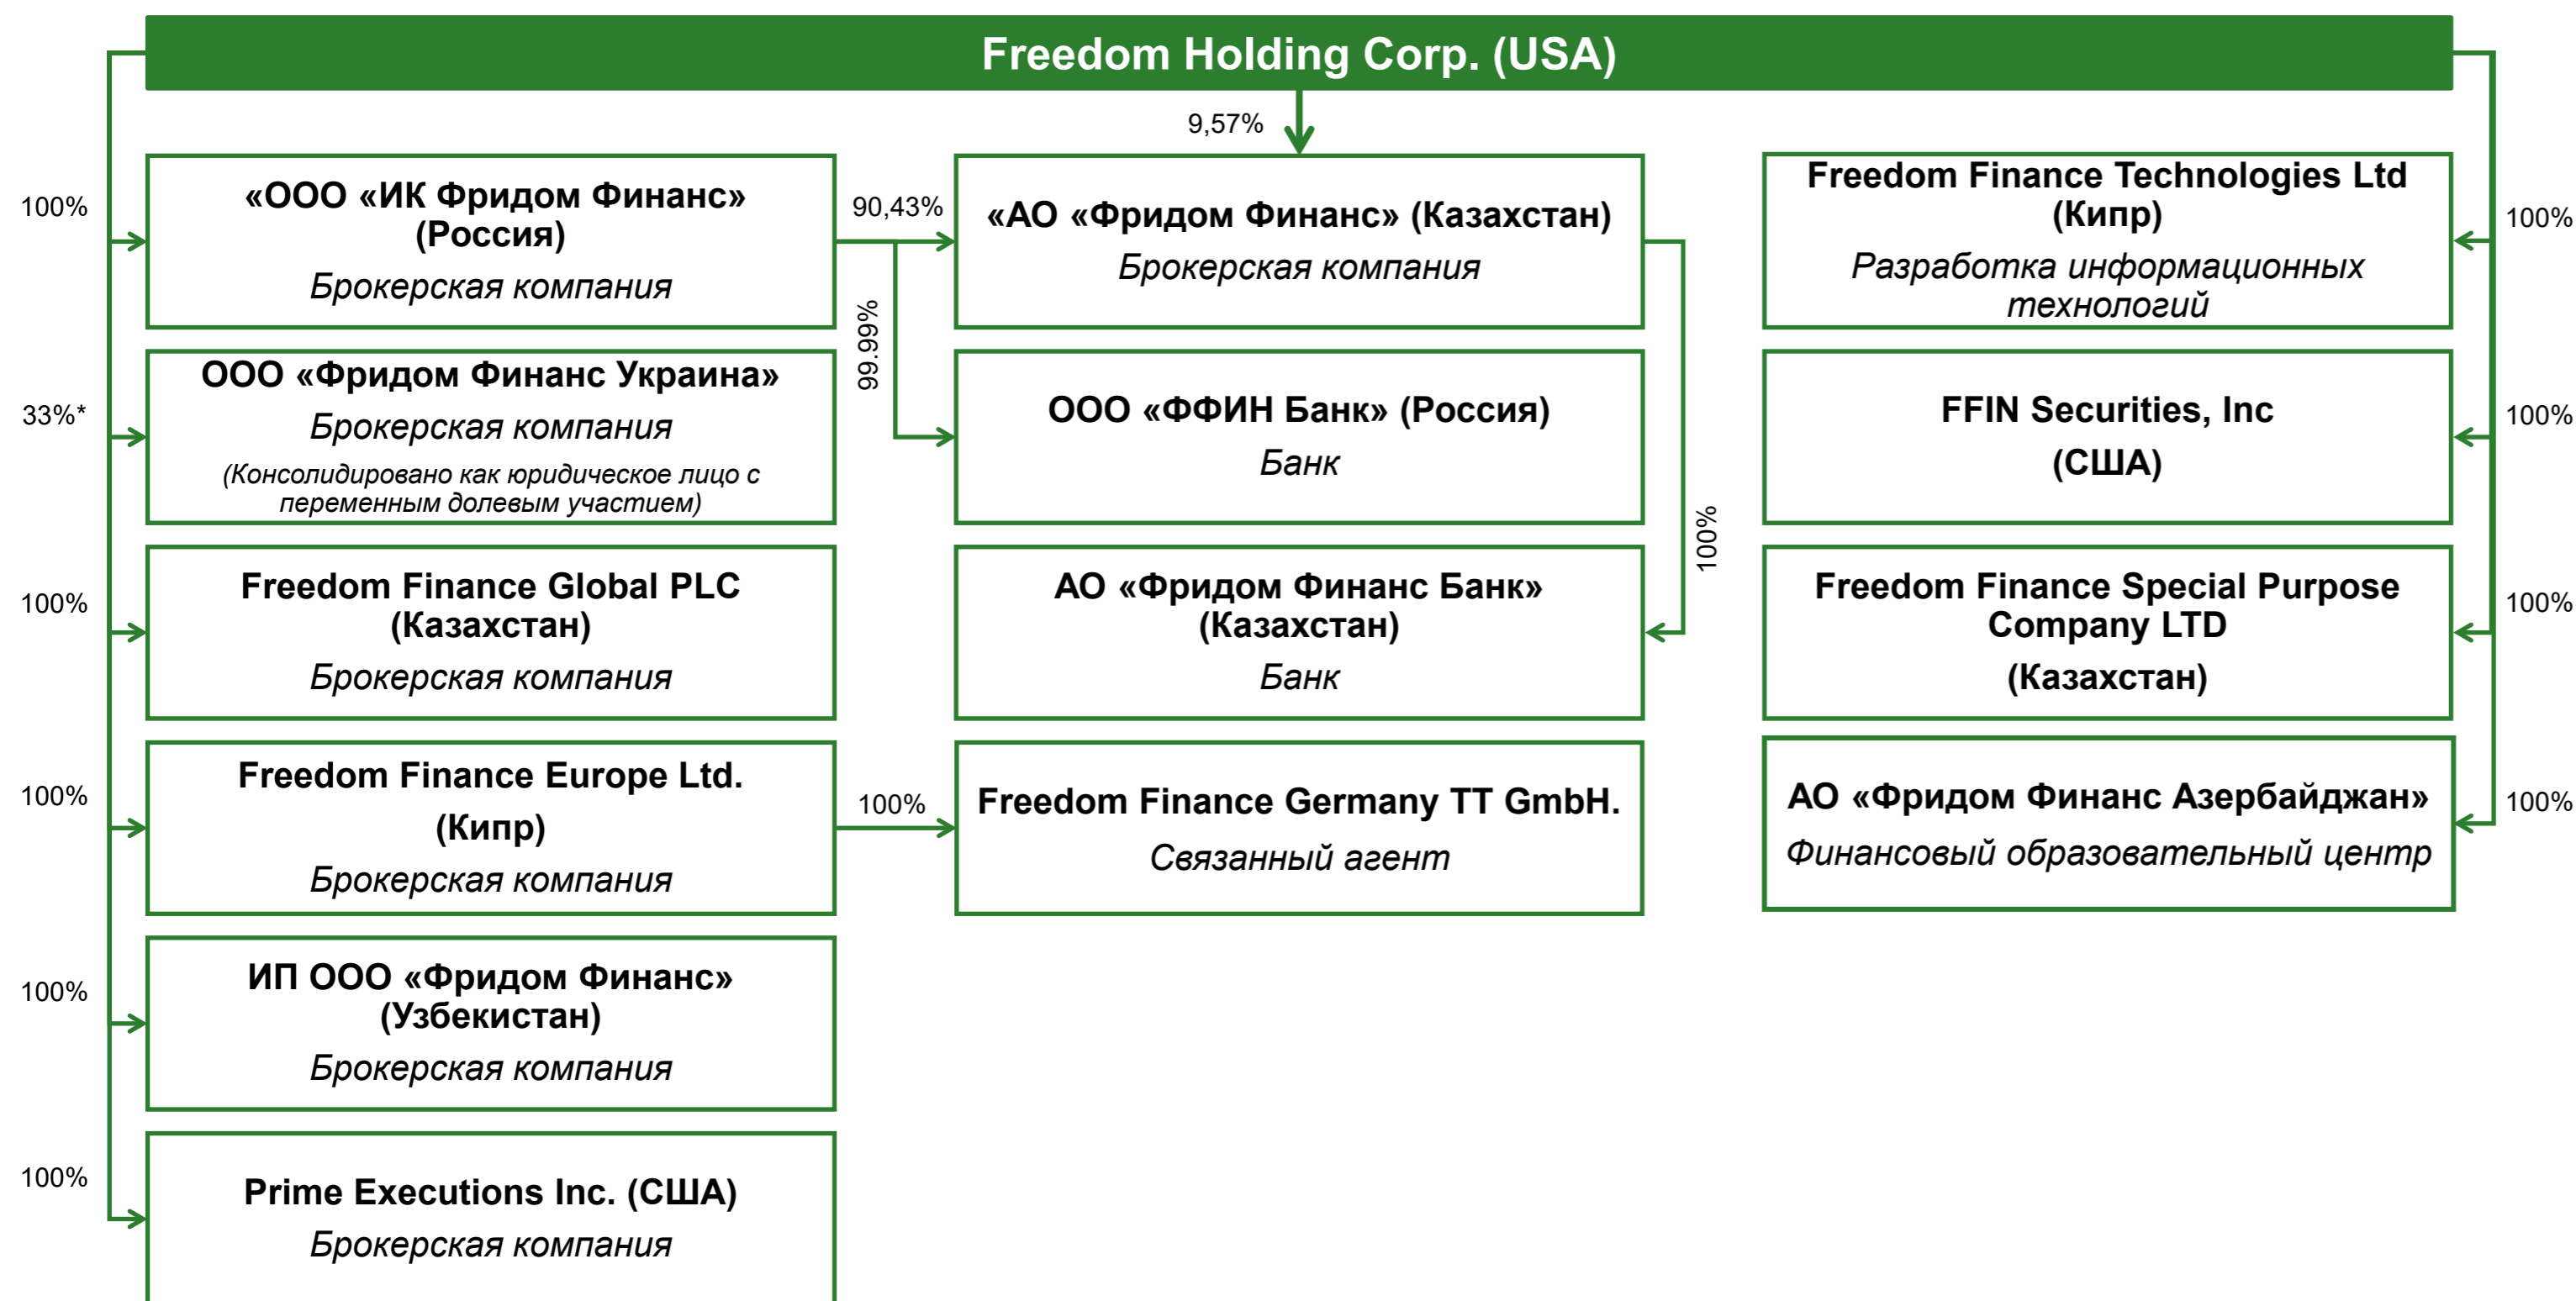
Freedom Holding Corp. (USA)

9,57%

100%

«ООО «ИК Фридом Финанс» (Россия)
Брокерская компания

90,43%

99.99%

«АО «Фридом Финанс» (Казахстан)
Брокерская компания

Freedom Finance Technologies Ltd (Кипр)
Разработка информационных технологий

100%

33%*

ООО «Фридом Финанс Украина»
Брокерская компания
(Консолидировано как юридическое лицо с переменным долевым участием)

ООО «ФФИН Банк» (Россия)
Банк

FFIN Securities, Inc
(США)

100%

100%

100%

Freedom Finance Global PLC (Казахстан)
Брокерская компания

АО «Фридом Финанс Банк» (Казахстан)
Банк

Freedom Finance Special Purpose Company LTD
(Казахстан)

100%

100%

Freedom Finance Europe Ltd.
(Кипр)
Брокерская компания

100%

Freedom Finance Germany TT GmbH.
Связанный агент

АО «Фридом Финанс Азербайджан»
Финансовый образовательный центр

100%

100%

ИП ООО «Фридом Финанс» (Узбекистан)
Брокерская компания

100%

Prime Executions Inc. (США)
Брокерская компания